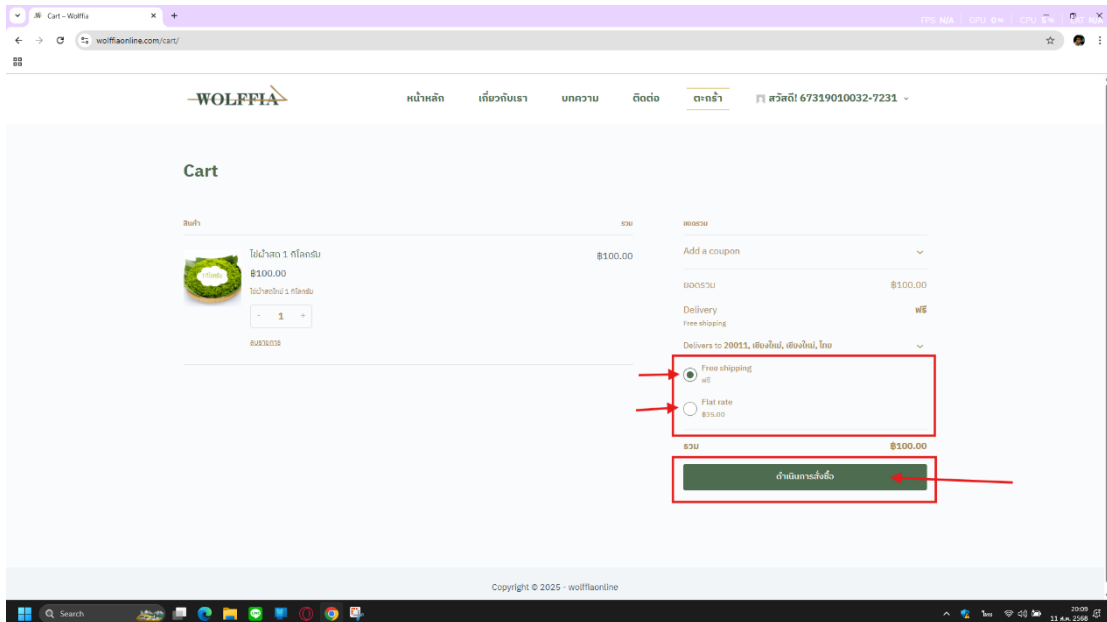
Cart – Wolffia

FPS N/A | GPU 0% | CPU 5% | RAM N/A

wolffiaonline.com/cart/

WOLFFIA

หน้าหลัก เกี่ยวกับเรา บทความ ติดต่อ ตะกร้า สวัสดี! 67319010032-7231

Cart

สินค้า

รวม

ยอดรวม

ไข่น้ำสด 1 กิโลกรัม

฿100.00

ไข่น้ำสดใหม่ 1 กิโลกรัม

- 1 +

ลบรายการ

฿100.00

Add a coupon

ยอดรวม ฿100.00

Delivery ฟรี

Free shipping

Delivers to 20011, เชียงใหม่, เชียงใหม่, ไทย

Free shipping
ฟรี

Flat rate
฿35.00

รวม ฿100.00

ดำเนินการสั่งซื้อ

Copyright © 2025 - wolffiaonline

Search

ไทย

20:09
11 ส.ค. 2568